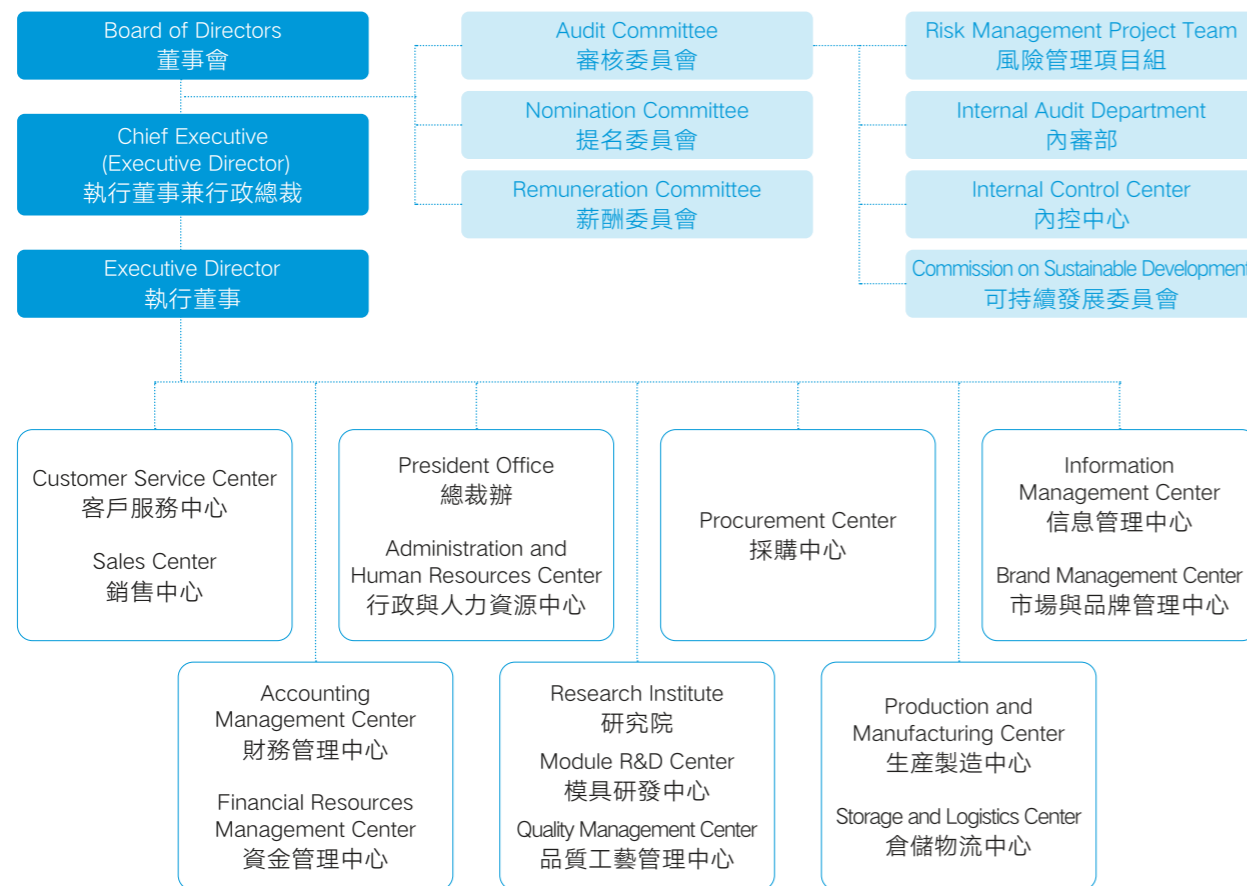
Board of Directors
董事會

Chief Executive
(Executive Director)
執行董事兼行政總裁

Executive Director
執行董事

Audit Committee
審核委員會

Nomination Committee
提名委員會

Remuneration Committee
薪酬委員會

Risk Management Project Team
風險管理項目組

Internal Audit Department
內審部

Internal Control Center
內控中心

Commission on Sustainable Development
可持續發展委員會

Customer Service Center
客戶服務中心

Sales Center
銷售中心

President Office
總裁辦

Administration and Human Resources Center
行政與人力資源中心

Procurement Center
採購中心

Information Management Center
信息管理中心

Brand Management Center
市場與品牌管理中心

Accounting Management Center
財務管理中心

Financial Resources Management Center
資金管理中心

Research Institute
研究院

Module R&D Center
模具研發中心

Quality Management Center
品質工藝管理中心

Production and Manufacturing Center
生產製造中心

Storage and Logistics Center
倉儲物流中心